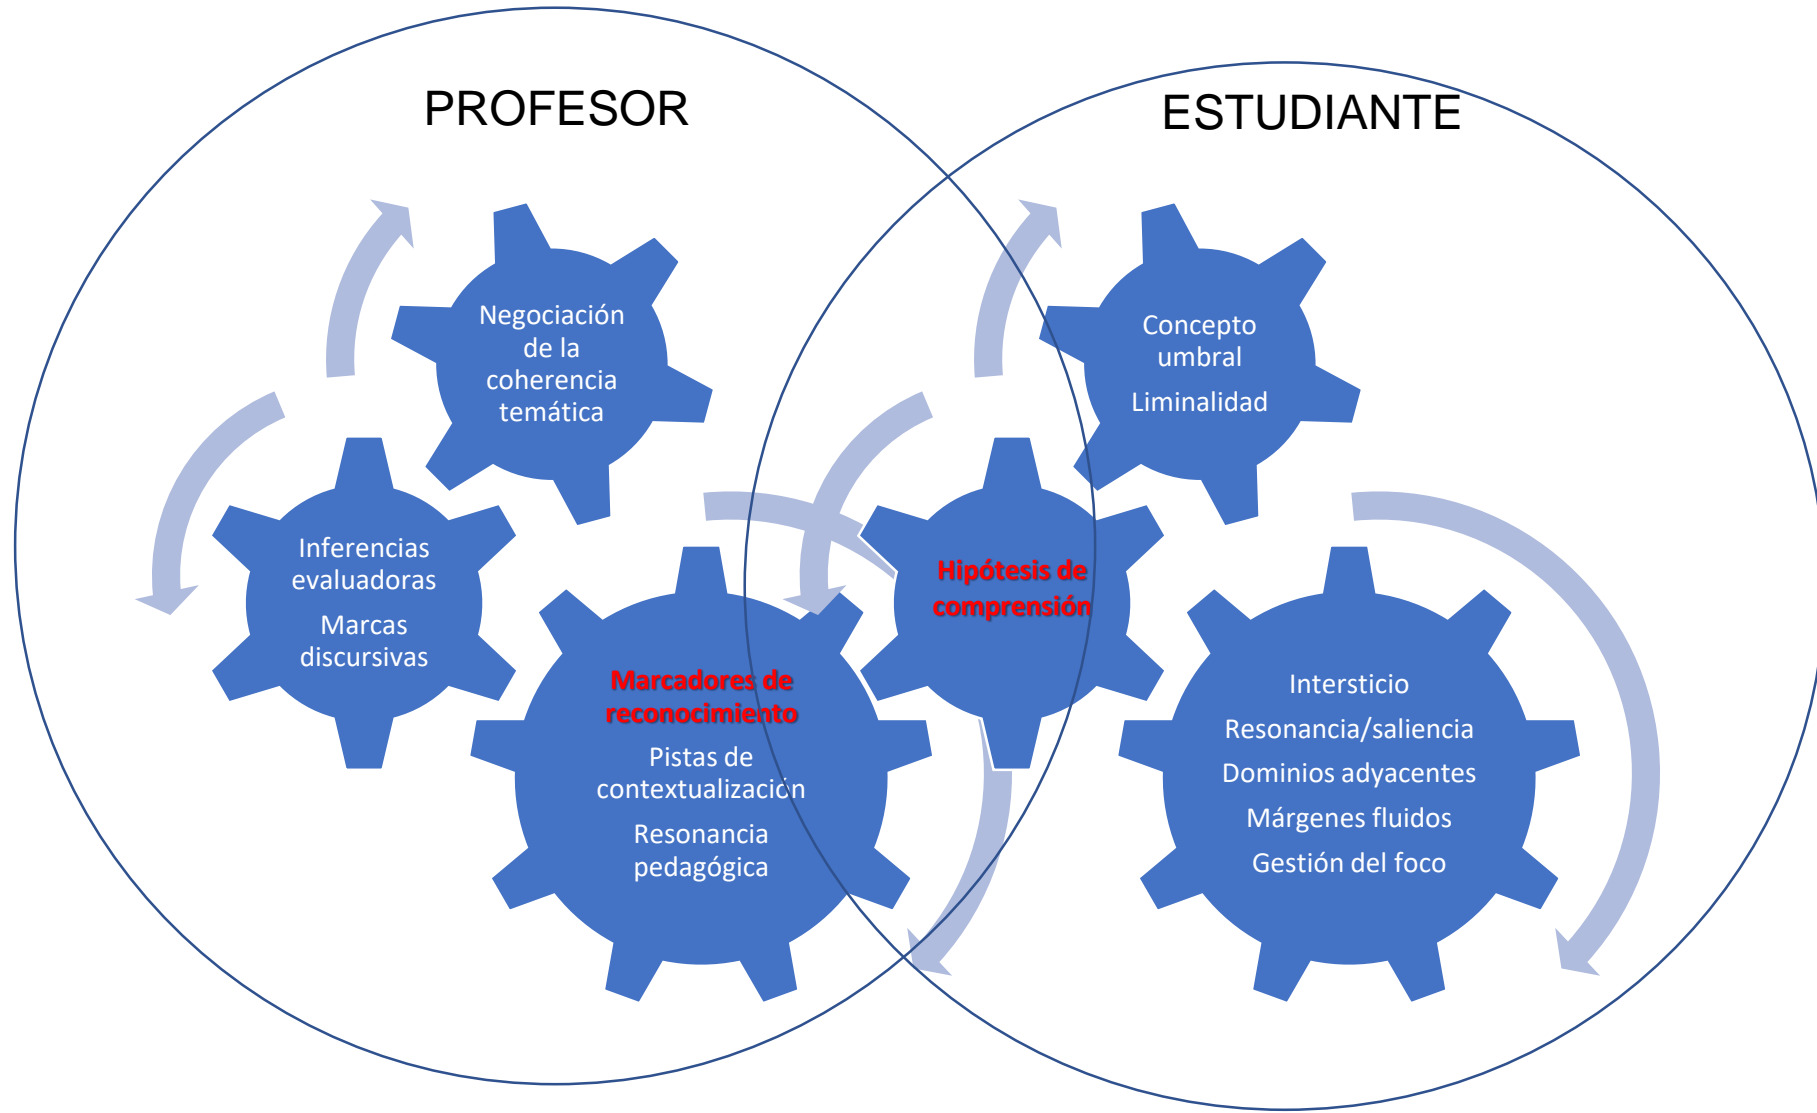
PROFESOR

ESTUDIANTE

Negociación de la coherencia temática

Inferencias evaluadoras

Marcas discursivas

Marcadores de reconocimiento

Pistas de contextualización

Resonancia pedagógica

Hipótesis de comprensión

Concepto umbral

Liminalidad

Intersticio

Resonancia/saliencia

Dominios adyacentes

Márgenes fluidos

Gestión del foco